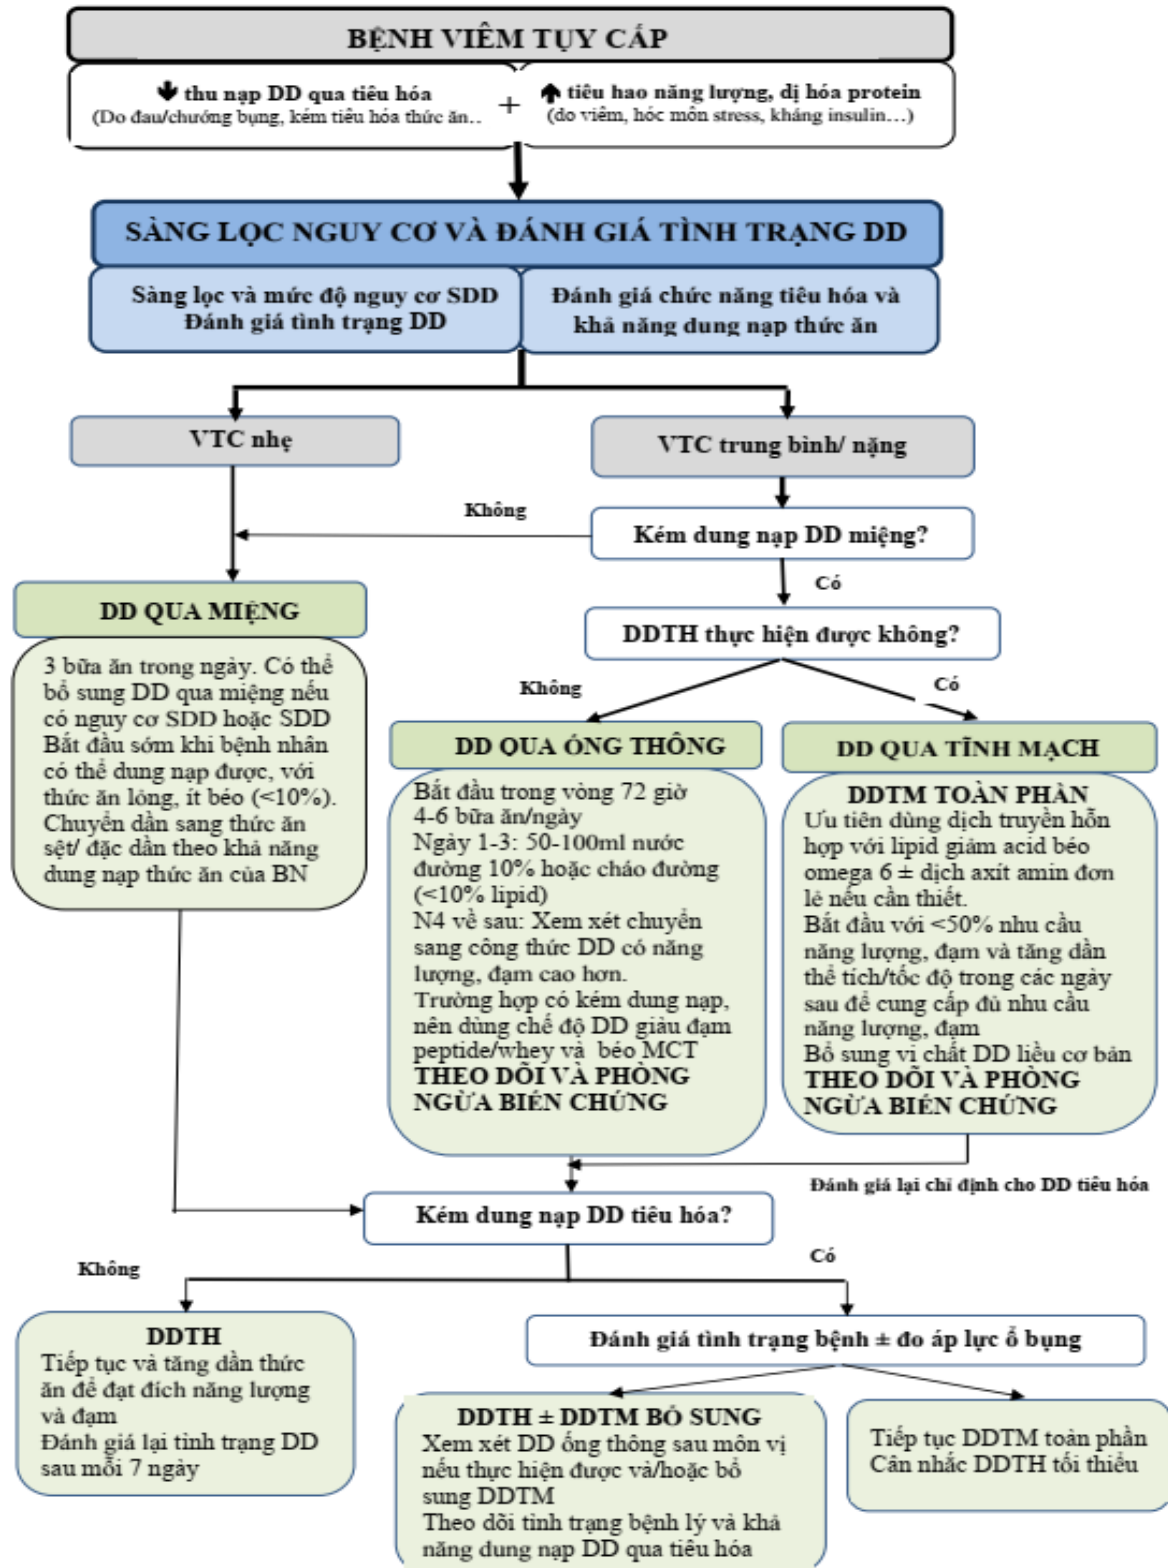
BỆNH VIÊM TỤY CẤP

↓ thu nạp DD qua tiêu hóa
(Do đau/chướng bụng, kém tiêu hóa thức ăn..

+

↑ tiêu hao năng lượng, dị hóa protein
(do viêm, hóc môn stress, kháng insulin…)

SÀNG LỌC NGUY CƠ VÀ ĐÁNH GIÁ TÌNH TRẠNG DD

Sàng lọc và mức độ nguy cơ SDD
Đánh giá tình trạng DD

Đánh giá chức năng tiêu hóa và khả năng dung nạp thức ăn

VTC nhẹ

VTC trung bình/ nặng

Không

Kém dung nạp DD miệng?

Có

DD QUA MIỆNG

3 bữa ăn trong ngày. Có thể bổ sung DD qua miệng nếu có nguy cơ SDD hoặc SDD
Bắt đầu sớm khi bệnh nhân có thể dung nạp được, với thức ăn lỏng, ít béo (<10%). Chuyển dần sang thức ăn sệt/ đặc dần theo khả năng dung nạp thức ăn của BN

DDTH thực hiện được không?

Không

Có

DD QUA ỐNG THÔNG

Bắt đầu trong vòng 72 giờ
4-6 bữa ăn/ngày
Ngày 1-3: 50-100ml nước đường 10% hoặc cháo đường (<10% lipid)
N4 về sau: Xem xét chuyển sang công thức DD có năng lượng, đạm cao hơn.
Trường hợp có kém dung nạp, nên dùng chế độ DD giàu đạm peptide/whey và béo MCT
THEO DÕI VÀ PHÒNG NGỪA BIẾN CHỨNG

DD QUA TĨNH MẠCH

DDTM TOÀN PHẦN
Ưu tiên dùng dịch truyền hỗn hợp với lipid giảm acid béo omega 6 ± dịch axit amin đơn lẻ nếu cần thiết.
Bắt đầu với <50% nhu cầu năng lượng, đạm và tăng dần thể tích/tốc độ trong các ngày sau để cung cấp đủ nhu cầu năng lượng, đạm
Bổ sung vi chất DD liều cơ bản
THEO DÕI VÀ PHÒNG NGỪA BIẾN CHỨNG

Đánh giá lại chỉ định cho DD tiêu hóa

Kém dung nạp DD tiêu hóa?

Không

Có

DDTH
Tiếp tục và tăng dần thức ăn để đạt đích năng lượng và đạm
Đánh giá lại tình trạng DD sau mỗi 7 ngày

Đánh giá tình trạng bệnh ± đo áp lực ổ bụng

DDTH ± DDTM BỔ SUNG
Xem xét DD ống thông sau môn vị nếu thực hiện được và/hoặc bổ sung DDTM
Theo dõi tình trạng bệnh lý và khả năng dung nạp DD qua tiêu hóa

Tiếp tục DDTM toàn phần
Cân nhắc DDTH tối thiểu